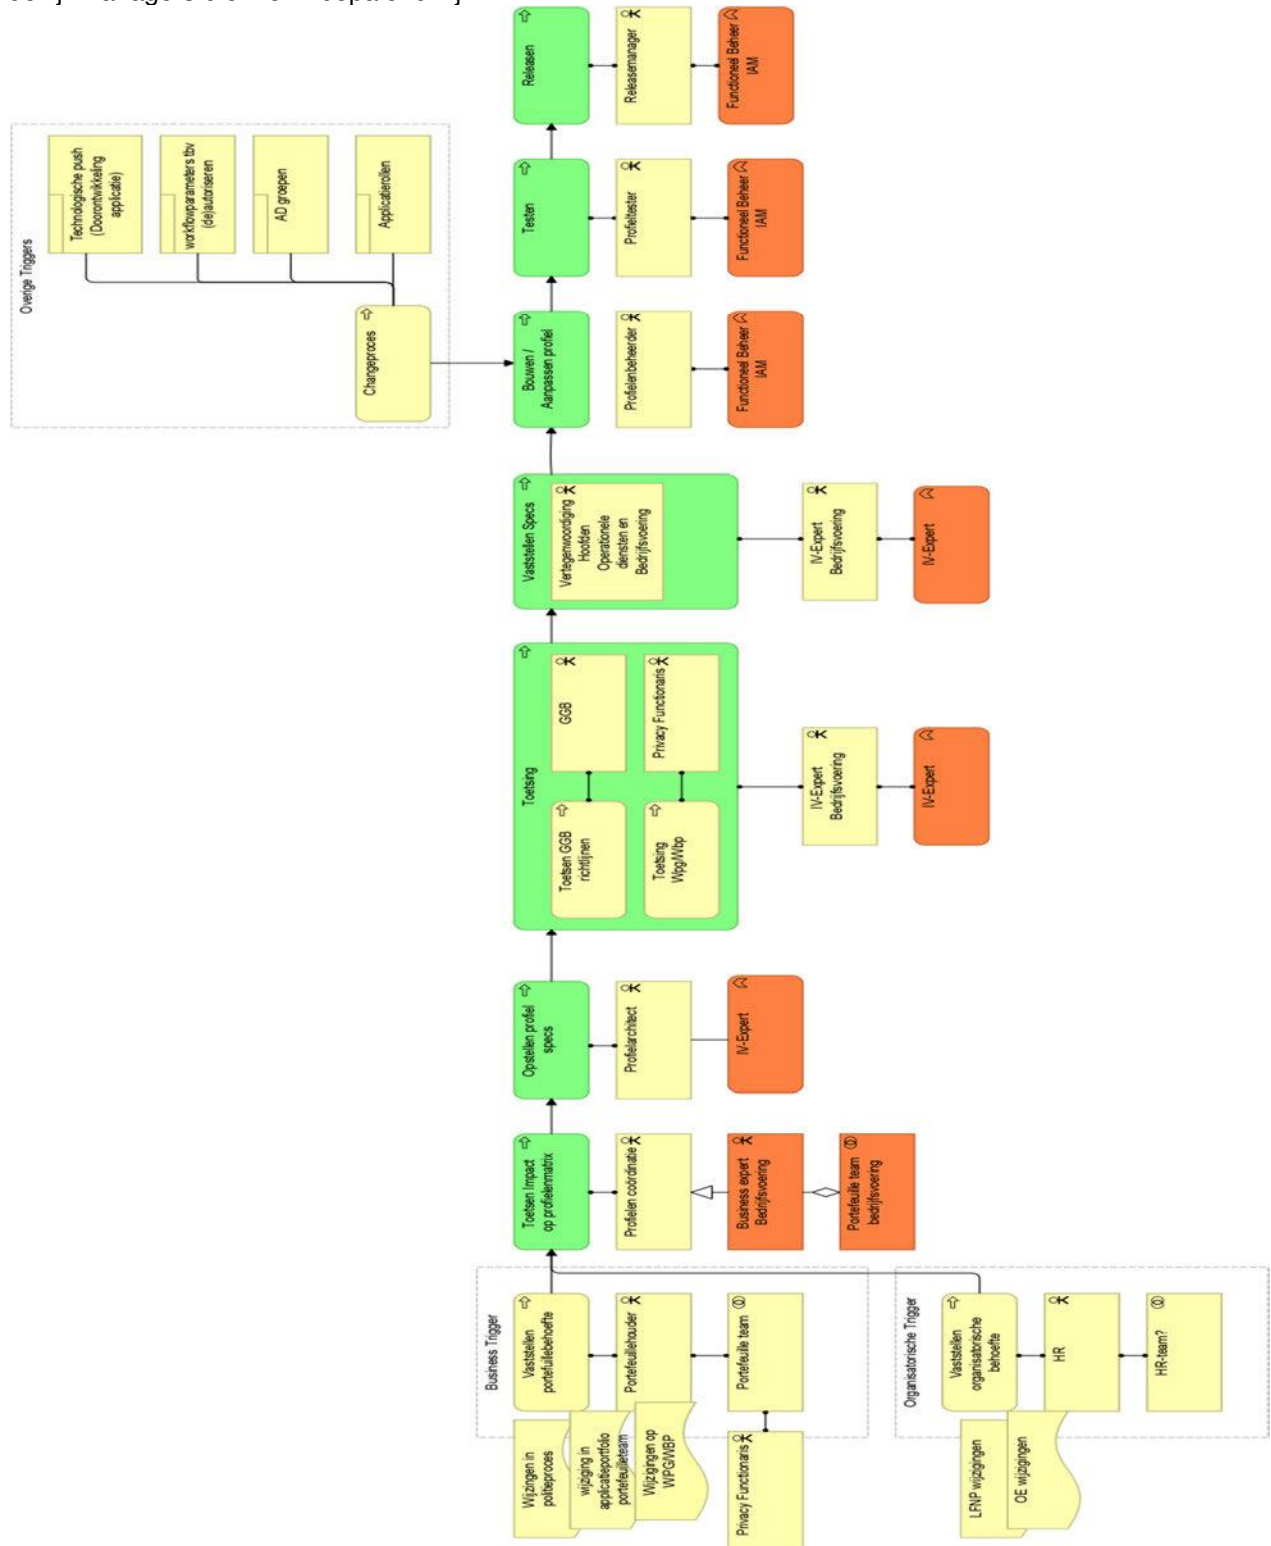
Overige Triggers

Technologische push (Doorontwikkeling applicatie)

workflowparameters tbv (de)autoriseren

AD groepen

Applicatierollen

Changeproces

Releasen

Releasemanager

Functioneel Beheer IAM

Testen

Profieltester

Functioneel Beheer IAM

Bouwen / Aanpassen profiel

Profielenbeheerder

Functioneel Beheer IAM

Vaststellen Specs

Vertegenwoordiging Hoofden Operationele diensten en Bedrijfsvoering

IV-Expert Bedrijfsvoering

IV-Expert

Toetsing

GGB

Privacy Functionaris

Toetsen GGB richtlijnen

Toetsing Wpg/Wbp

IV-Expert Bedrijfsvoering

IV-Expert

Opstellen profiel specs

Profielarchitect

IV-Expert

Toetsen Impact op profielenmatrix

Profielen coördinatie

Business expert Bedrijfsvoering

Portefeuille team bedrijfsvoering

Business Trigger

Vaststellen portefeuillebehoefte

Portefeuillehouder

Portefeuille team

Wijzingen in politieproces

wijziging in applicatieportfolio portefeuilleteam

Wijzigingen op WPG/WBP

Privacy Functionaris

Organisatorische Trigger

Vaststellen organisatorische behoefte

HR

HR-team?

LFNP wijzigingen

OE wijzigingen